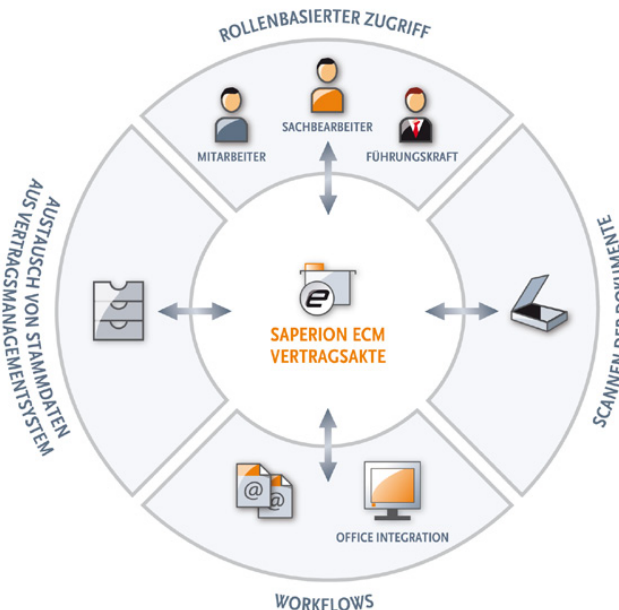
ROLLENBASIERTER ZUGRIFF

MITARBEITER

SACHBEARBEITER

FÜHRUNGSKRAFT

AUSTAUSCH VON STAMMDATEN AUS VERTRAGSMANAGEMENTSYSTEM

SAPERION ECM VERTRAGSAKTE

SCANNEN DER DOKUMENTE

OFFICE INTEGRATION

WORKFLOWS